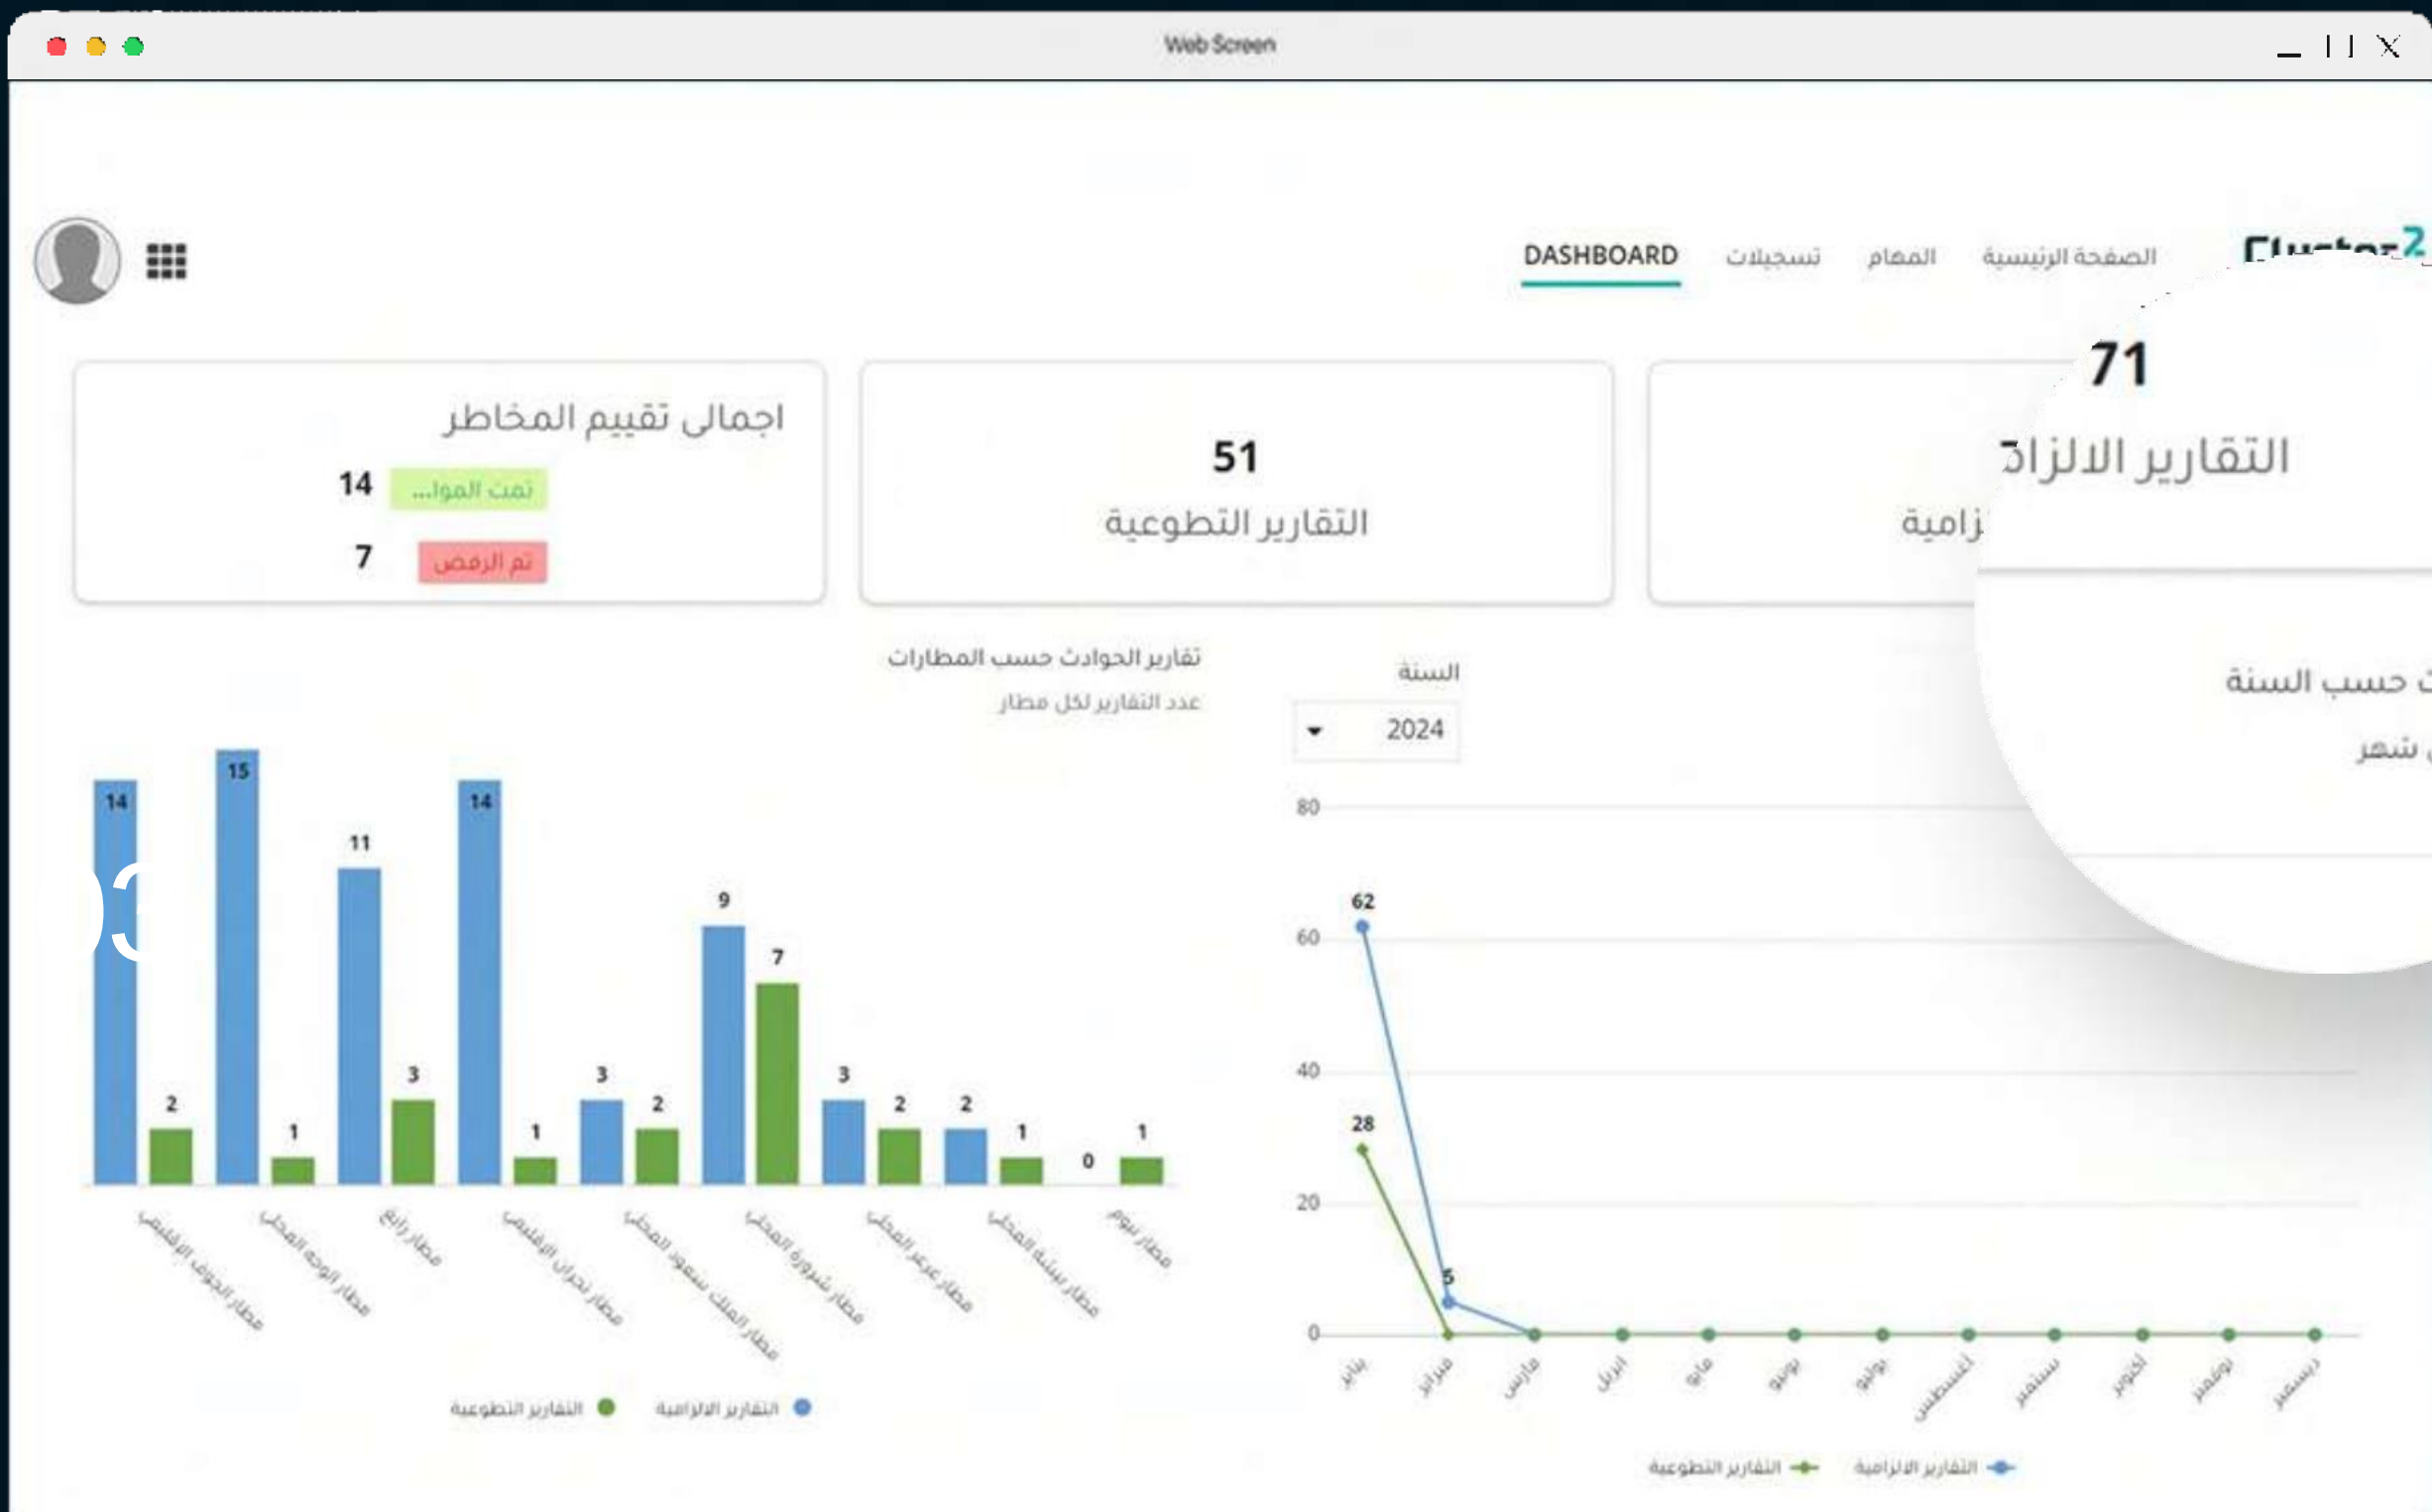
Web Screen

Cluster2

DASHBOARD تسجيلات المهام الصفحة الرئيسية

اجمالي تقييم المخاطر
14 تمت الموا...
7 تم الرفض

51
التقارير التطوعية

71
التقارير الالزا

زامية

تقارير الحوادث حسب المطارات
عدد التقارير لكل مطار

السنة
2024

حسب السنة
شهر

| | | | | | | | | | |
|---|---|---|---|---|---|---|---|---|---|
| مطار الجوف الإقليمي | مطار الوجه المحلي | مطار رابغ | مطار نجران الإقليمي | مطار الملك سعود المحلي | مطار شرورة المحلي | مطار عرعر المحلي | مطار بيشة المحلي | مطار نيوم |
| 14 / 2 | 15 / 1 | 11 / 3 | 14 / 1 | 3 / 2 | 9 / 7 | 3 / 2 | 2 / 1 | 0 / 1 |

التقارير التطوعية التقارير الالزامية

80
60
40
20
0

62
28
5

يناير فبراير مارس ابريل مايو يونيو يوليو أغسطس سبتمبر اكتوبر نوفمبر ديسمبر

التقارير التطوعية التقارير الالزامية